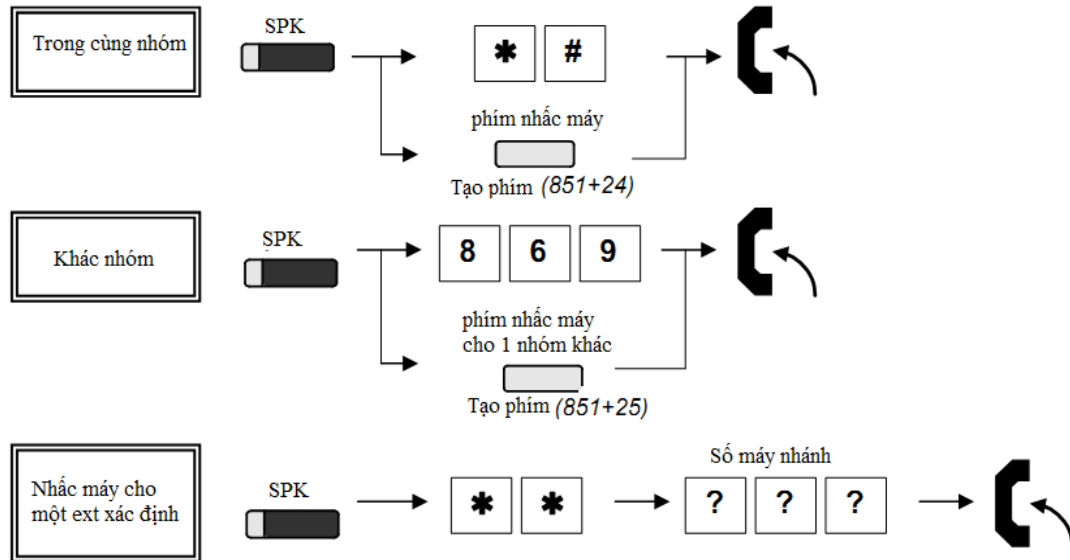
Trong cùng nhóm

SPK

$*$ #

phím nhấc máy

Tạo phím (851+24)

Khác nhóm

SPK

8 6 9

phím nhấc máy cho 1 nhóm khác

Tạo phím (851+25)

Nhấc máy cho một ext xác định

SPK

$*$ $*$

Số máy nhánh

? ? ?